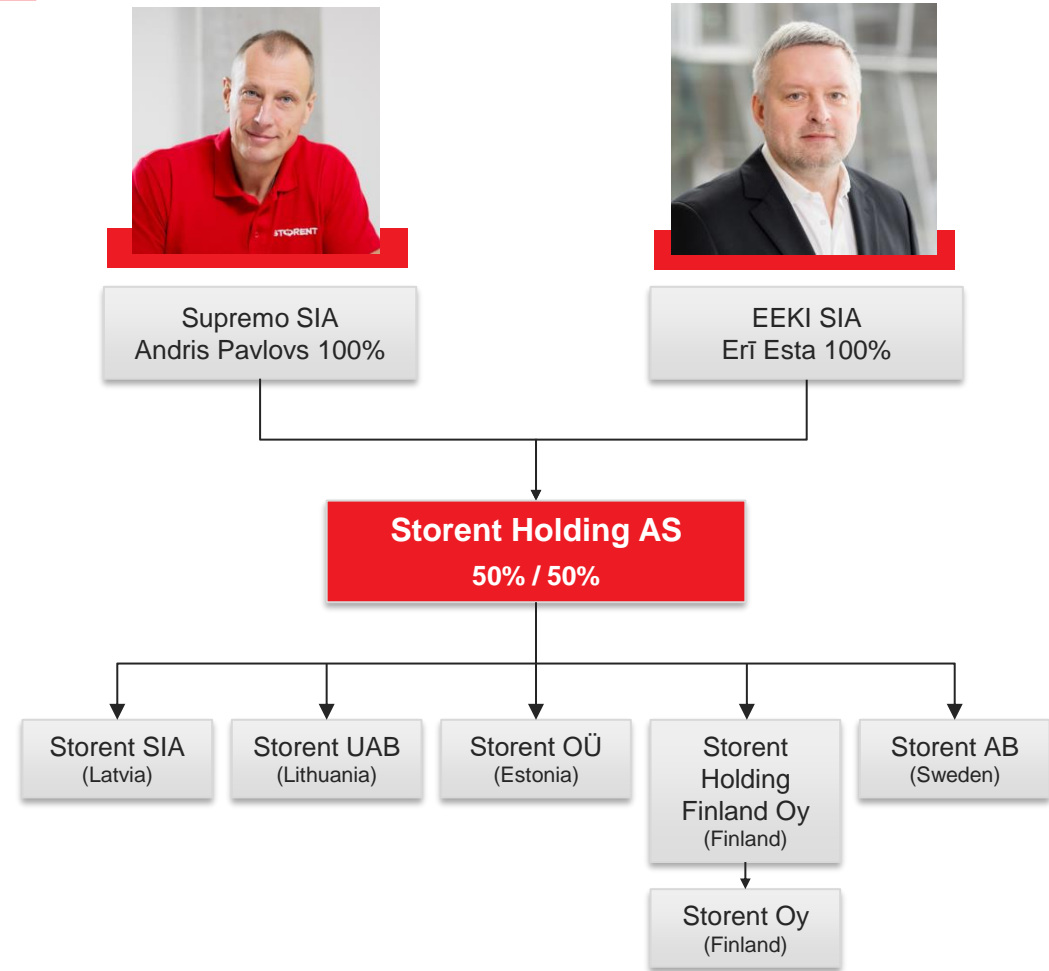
STORENT

Supremo SIA
Andris Pavlovs 100%

EEKI SIA
Erī Esta 100%

Storent Holding AS
50% / 50%

Storent SIA
(Latvia)

Storent UAB
(Lithuania)

Storent OÜ
(Estonia)

Storent Holding Finland Oy
(Finland)

Storent AB
(Sweden)

Storent Oy
(Finland)